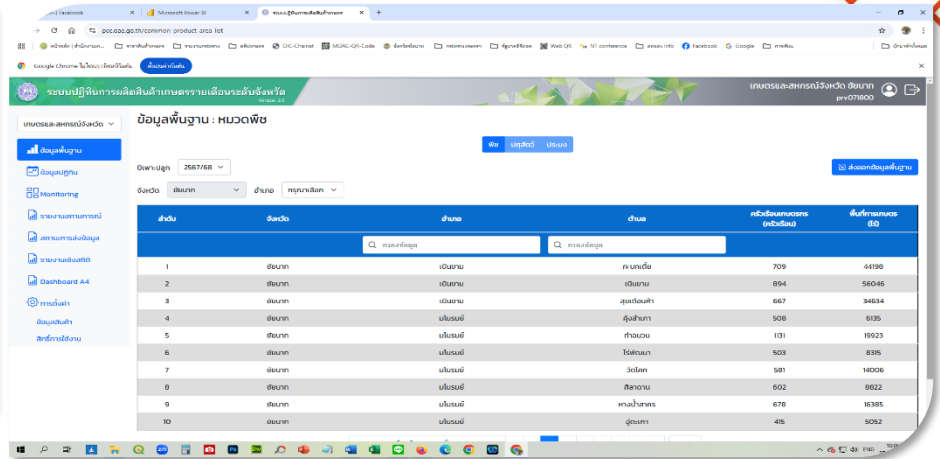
(20+) Facebook | Microsoft Power BI | ระบบปฏิทินการผลิตสินค้าเกษตร

pcc.oae.go.th/common/product-area-list

Google Chrome ไม่ได้เป็นเบราว์เซอร์เริ่มต้น | ตั้งเป็นค่าเริ่มต้น

ระบบปฏิทินการผลิตสินค้าเกษตรรายเดือนระดับจังหวัด

เกษตรและสหกรณ์จังหวัด ชัยนาท
prv071800

เกษตรและสหกรณ์จังหวัด

ข้อมูลพื้นฐาน
ข้อมูลปฏิทิน
Monitoring
รายงานสถานการณ์
สถานะการส่งข้อมูล
รายงานเชิงสถิติ
Dashboard A4
การตั้งค่า
ข้อมูลสินค้า
สิทธิ์การใช้งาน

ข้อมูลพื้นฐาน : หมวดพืช

พืช | ปศุสัตว์ | ประมง

ปีเพาะปลูก 2567/68

ส่งออกข้อมูลพื้นฐาน

จังหวัด ชัยนาท | อำเภอ กรุณาเลือก

| ลำดับ | จังหวัด | อำเภอ | ตำบล | ครัวเรือนเกษตรกร (ครัวเรือน) | พื้นที่การเกษตร (ไร่) |
|---|---|---|---|---|---|
| | | ค้นหาข้อมูล | ค้นหาข้อมูล | | |
| 1 | ชัยนาท | เนินขาม | กะบกเตี้ย | 709 | 44198 |
| 2 | ชัยนาท | เนินขาม | เนินขาม | 894 | 56046 |
| 3 | ชัยนาท | เนินขาม | สุขเดือนห้า | 667 | 34634 |
| 4 | ชัยนาท | มโนรมย์ | คุ้งสำเภา | 508 | 6135 |
| 5 | ชัยนาท | มโนรมย์ | ท่าฉนวน | 1131 | 19923 |
| 6 | ชัยนาท | มโนรมย์ | ไร่พัฒนา | 503 | 8315 |
| 7 | ชัยนาท | มโนรมย์ | วัดโคก | 581 | 14006 |
| 8 | ชัยนาท | มโนรมย์ | ศิลาดาน | 602 | 8622 |
| 9 | ชัยนาท | มโนรมย์ | หางน้ำสาคร | 678 | 16385 |
| 10 | ชัยนาท | มโนรมย์ | อู่ตะเภา | 415 | 5052 |